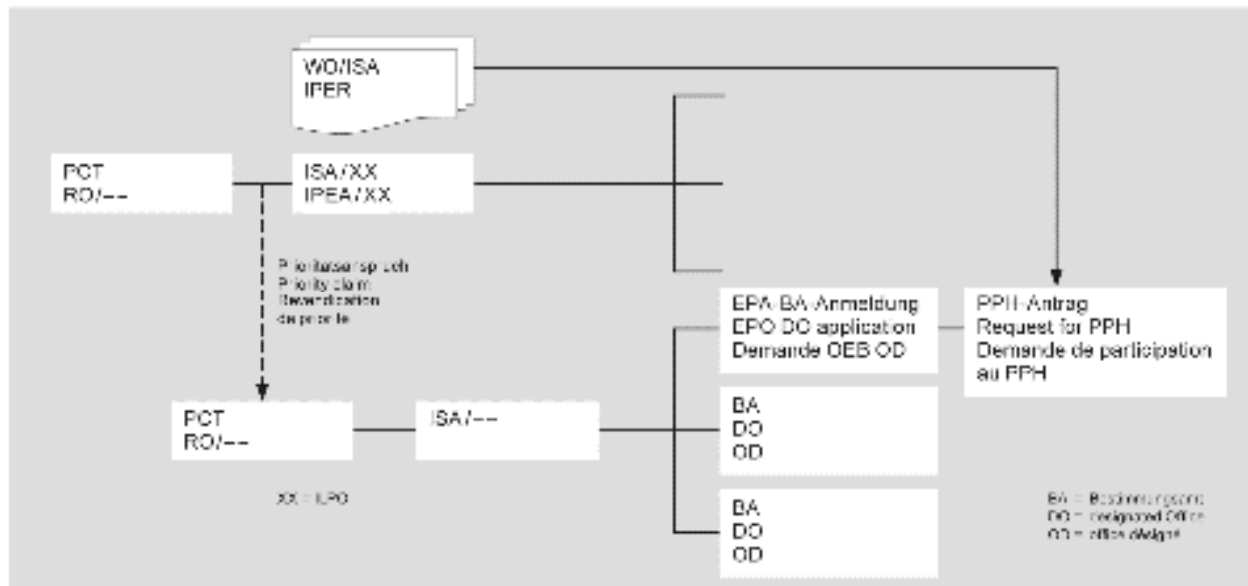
WO/ISA
IPER

PCT
RO/--

ISA/XX
IPEA/XX

Prioritätsanspruch
Priority claim
Revendication de priorité

EPA-BA-Anmeldung
EPO DO application
Demande OEB OD

PPH-Antrag
Request for PPH
Demande de participation au PPH

PCT
RO/--

ISA/--

BA
DO
OD

BA
DO
OD

XX = EPO

BA = Bestimmungsamt
DO = designated Office
OD = office désigné